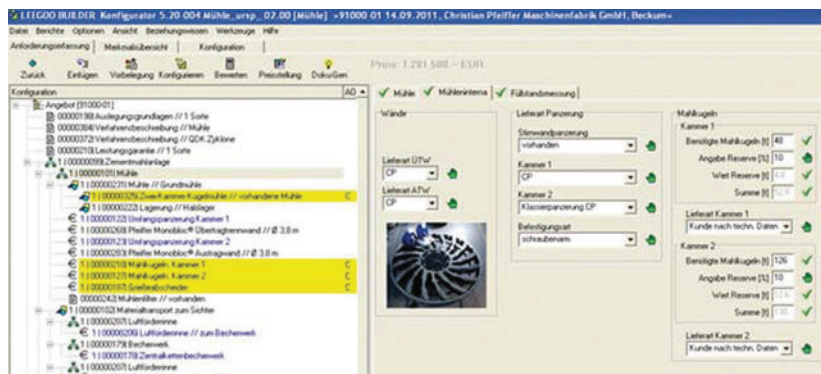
LEEGOO BUILDER Konfigurator 5.20.004 Mühle_ursp_02.00 [Mühle] »91000 01 14.09.2011, Christian Pfeiffer Maschinenfabrik GmbH, Beckum«

Datei Berichte Optionen Ansicht Beziehungswissen Werkzeuge Hilfe

Anforderungserfassung | Merkmalsübersicht | Konfiguration

Zurück Einfügen Vorbelegung Konfigurieren Bewerten Preisstellung DokuGen

Preis: 1.281.580,– EUR

Konfiguration | AO

Angebot [91000-01]
00000198 Auslegungsgrundlagen // 1 Sorte
00000304 Verfahrensbeschreibung // Mühle
00000372 Verfahrensbeschreibung // QDK Zyklone
00000210 Leistungsgarantie // 1 Sorte
1 | 00000099 Zementmahlanlage
1 | 00000101 Mühle
1 | 00000231 Mühle // Grundmühle
1 | 00000325 Zwei-Kammer-Kugelmühle // vorhandene Mühle C
1 | 00000222 Lagerung // Halslager
1 | 00000122 Umfangspanzerung Kammer 1
1 | 00000268 Pfeiffer Monobloc® Übertragtrennwand // Ø 3,8 m
1 | 00000123 Umfangspanzerung Kammer 2
1 | 00000283 Pfeiffer Monobloc® Austragwand // Ø 3,8 m
1 | 00000218 Mahlkugeln Kammer 1 C
1 | 00000127 Mahlkugeln Kammer 2 C
1 | 00000107 Grießeabscheider C
00000242 Mühlenfilter // vorhanden
1 | 00000102 Materialtransport zum Sichter
1 | 00000207 Luftförderrinne
1 | 00000209 Luftförderrinne // zum Becherwerk
1 | 00000179 Becherwerk
1 | 00000178 Zentralkettenbecherwerk
1 | 00000207 Luftförderrinne

Mühle | Mühleninterna | Füllstandsmessung

Wände
Lieferant ÜTW
CP
Lieferant ATW
CP

Lieferant Panzerung
Stirnwandpanzerung
vorhanden
Kammer 1
CP
Kammer 2
Klassierpanzerung CP
Befestigungsart
schraubenarm

Mahlkugeln
Kammer 1
Benötigte Mahlkugeln [t] 40
Angabe Reserve [%] 10
Wert Reserve [t] 4,0
Summe [t] 52,0

Lieferant Kammer 1
Kunde nach techn. Daten

Kammer 2
Benötigte Mahlkugeln [t] 126
Angabe Reserve [%] 10
Wert Reserve [t] 12,6
Summe [t] 138,

Lieferant Kammer 2
Kunde nach techn. Daten